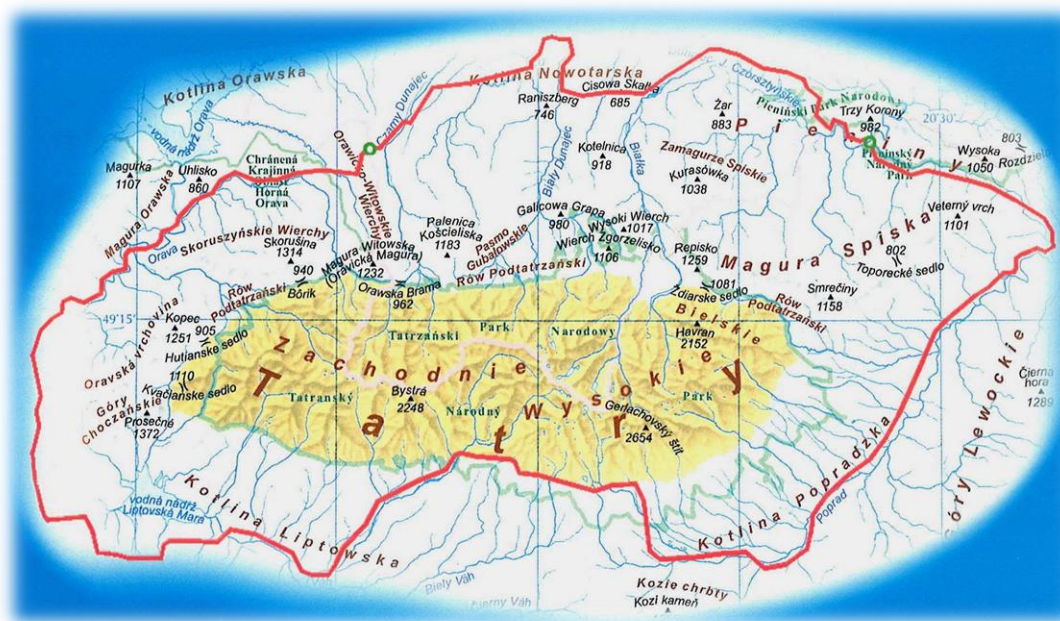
Kotlina Orawska

Kotlina Nowotarska

Czarny Dunajec

vodná nádrž Orava

Magurka 1107

Uhlisko 860

Chránená Krajinná Oblasť Horná Orava

Magura Orawska

Orava

Orawicko-Witowskie Wierchy

Raniszberg 746

Cisowa Skałka 685

Biały Dunajec

Białka

Kotelnica 918

Czorsztyńskie

Pieniński Park Narodowy

Żar 883

Trzy Korony 982

Pieniny

Pieninský Národný Park

20°30'

Wysoka 1050

803

Rozdziele

Zamagurze Spiskie

Kurasówka 1038

Skoruszyńskie Wierchy

Skorušina 1314

940

Bôrik

Magura Witowska (Oravická Magura) 1232

Palenica Kościeliska 1183

Pasmo Gubałowskie

Gałcowa Grapa 980

Wysoki Wierch 1017

Wierch Zgorzelisko 1106

Orawska Brama 962

Rów Podtatrzański

Repisko 1259

Magura Spiska

Veterný vrch 1101

802

Toporecké sedlo

Smrečiny 1158

Ždiarske sedlo 1081

Rów Podtatrzański

Rów Podtatrzański

49°15'

Kopec 1251

905

Hutianske sedlo

Oravská vrchovina

Tatrzański Park Narodowy

Bielskie

Havran 2152

Zachodnie

Tatry

Wysokie

Góry Choczańskie

1110

Kváčianske sedlo

Prosečné 1372

Tatranský Národný Park

Bystrá 2248

Gerlachovský štít 2654

Góry Lewockie

Čierna hora 1289

Kotlina Popradzka

Poprad

vodná nádrž Liptovská Mara

Kotlina Liptowska

Biely Váh

Čierny Váh

Kozie chrbty

Kozl kameň